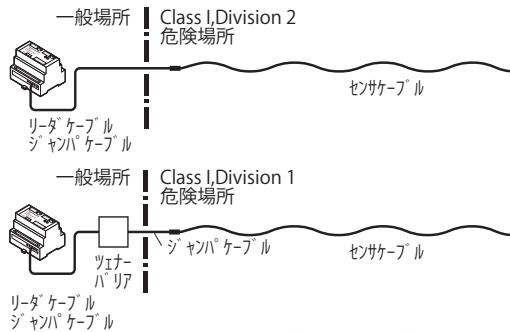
一般場所

Class I,Division 2
危険場所

センサケーブル

リーダケーブル
ジャンパケーブル

一般場所

Class I,Division 1
危険場所

ツェナーバリア

ジャンパケーブル

センサケーブル

リーダケーブル
ジャンパケーブル